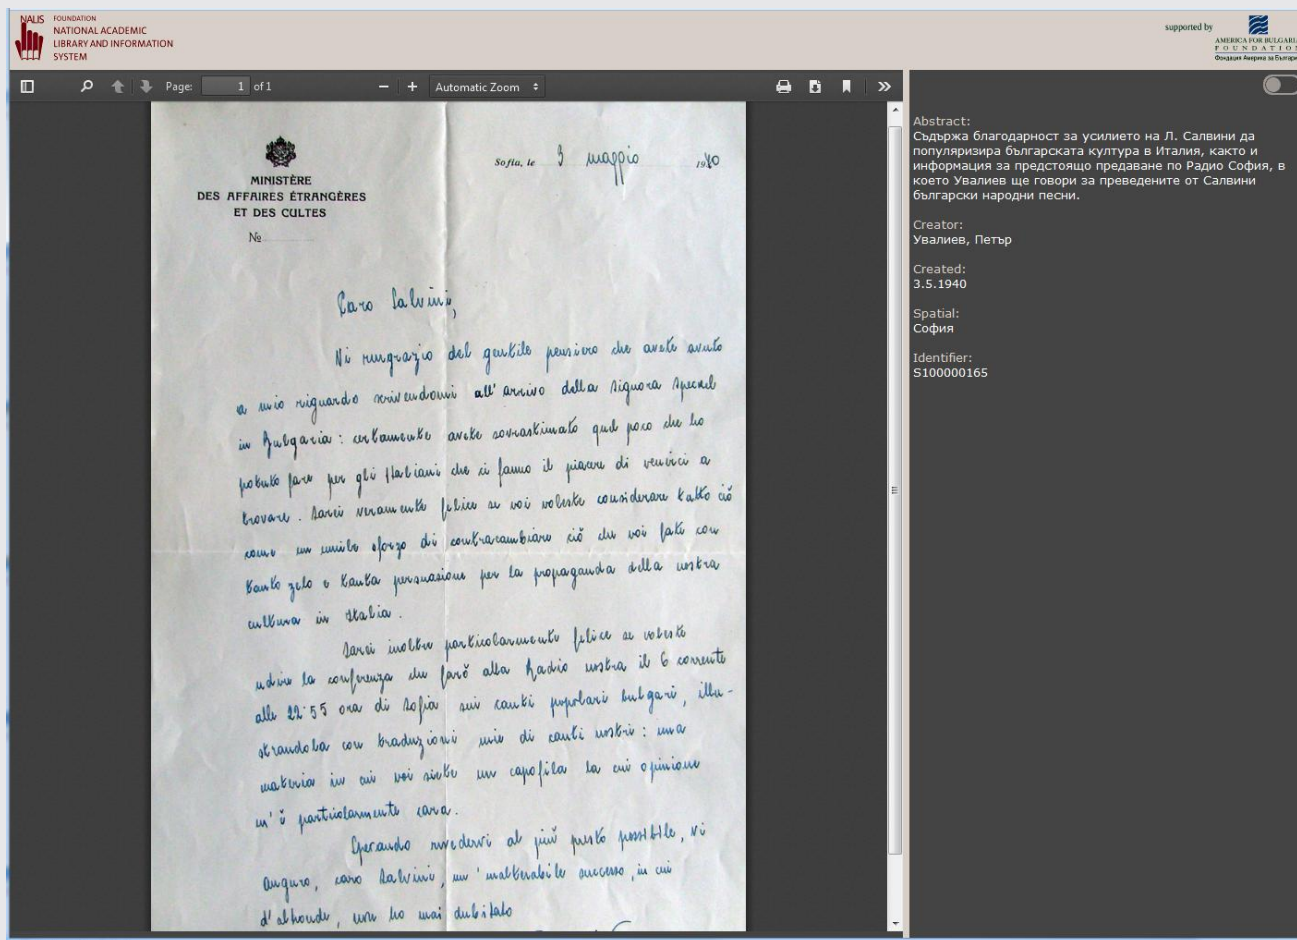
NALIS FOUNDATION
NATIONAL ACADEMIC LIBRARY AND INFORMATION SYSTEM

supported by AMERICA FOR BULGARIA FOUNDATION
Фондация Америка за България

Page: 1 of 1
Automatic Zoom

MINISTÈRE DES AFFAIRES ÉTRANGÈRES ET DES CULTES
№

Sofia, le 3 maggio 1940

Caro Salvini,

Vi ringrazio del gentile pensiero che avete avuto a mio riguardo scrivendomi all'arrivo della signora Special in Bulgaria: certamente avete sopravalutato quel poco che ho potuto fare per gli italiani che ci fanno il piacere di venirci a trovare. Sarei veramente felice se voi voleste considerare tutto ciò come un umile sforzo di contracambiare ciò che voi fate con tanto zelo e tanta persuasione per la propaganda della nostra cultura in Italia.

Sarei inoltre particolarmente felice se voleste udire la conferenza che farò alla Radio nostra il 6 corrente alle 22.55 ora di Sofia sui canti popolari bulgari, illustrandola con traduzioni mie di canti nostri: una materia in cui voi siete un capofila la cui opinione m'è particolarmente cara.

Sperando rivedervi al più presto possibile, vi auguro, caro Salvini, un'inalterabile successo, in cui d'altronde, non ho mai dubitato

Abstract:
Съдържа благодарност за усилието на Л. Салвини да популяризира българската култура в Италия, както и информация за предстоящо предаване по Радио София, в което Увалиев ще говори за преведените от Салвини български народни песни.

Creator:
Увалиев, Петър

Created:
3.5.1940

Spatial:
София

Identifier:
S100000165